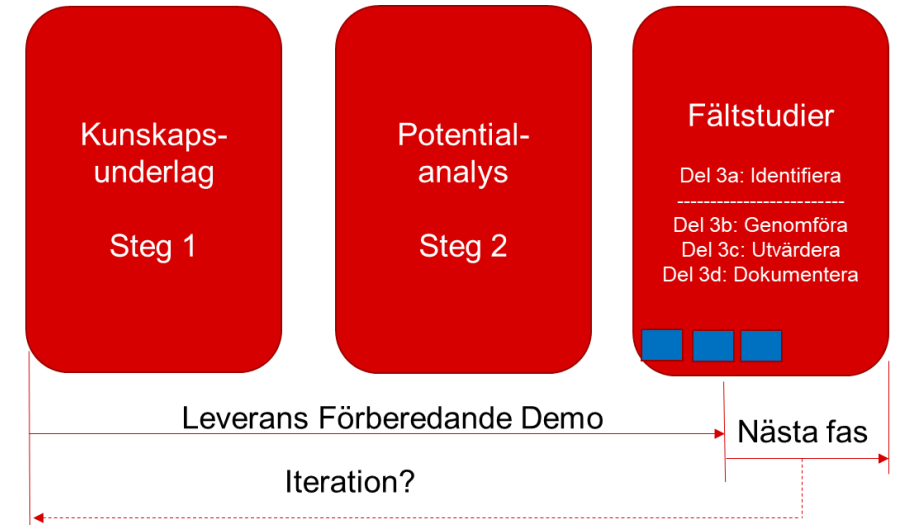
Kunskaps-underlag

Steg 1

Potential-analys

Steg 2

Fältstudier

Del 3a: Identifiera
------------------------
Del 3b: Genomföra
Del 3c: Utvärdera
Del 3d: Dokumentera

Leverans Förberedande Demo

Nästa fas

Iteration?